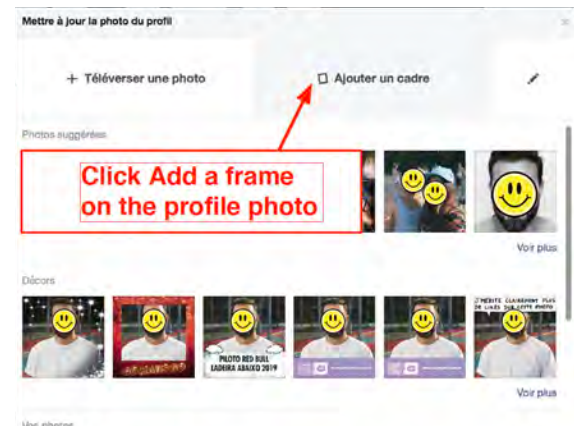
Mettre à jour la photo du profil

+ Téléverser une photo

Ajouter un cadre

Photos suggérées

Click Add a frame on the profile photo

Voir plus

Décors

PILOTO RED BULL LADEIRA ABAIXO 2019

MÉRITE CLAIREMENT PLUS DE LIKES QUE CETTE PHOTO

Voir plus

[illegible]